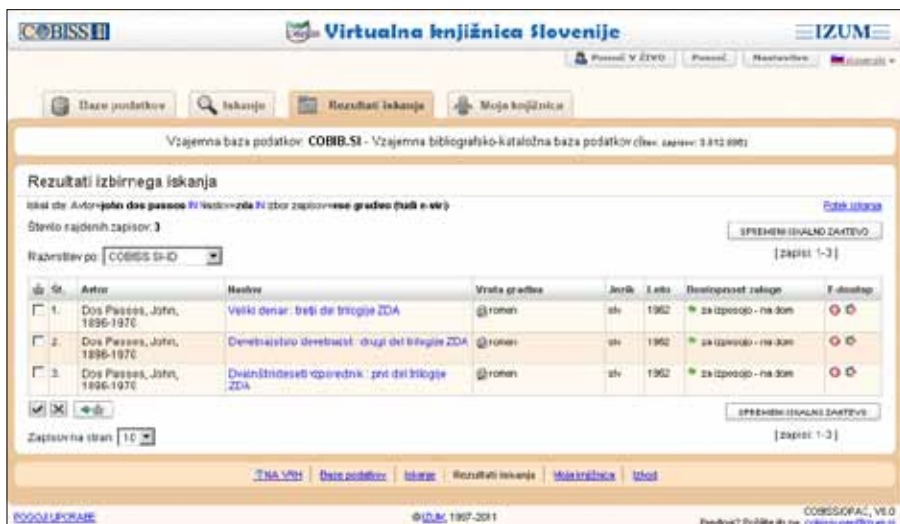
COBISS SI

Virtualna knjižnica Slovenije

IZUM

Pomoč V ŽIVO | Pomoč | Nastavitve | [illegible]

Baze podatkov | Iskanje | Rezultati iskanja | Moja knjižnica

Vzajemna baza podatkov: COBIB.SI - Vzajemna bibliografsko-kataložna baza podatkov (štev. zapisov: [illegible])

Rezultati izbirnega iskanja

Iskal ste: Avtor=john dos passos IN Naslov=zda IN Izbor zapisov=vse gradivo (tudi e-vir)

Potek iskanja

Število najdenih zapisov: 3

SPREMENI ISKALNO ZAHTEVO

Razvrsti po: COBISS.SI-ID

[zapisi: 1-3]

| | Št. | Avtor | Naslov | Vrsta gradiva | Jezik | Leto | Razpoložljivost zaloge | E-dostop |
|---|---|---|---|---|---|---|---|---|
| ☐ | 1. | Dos Passos, John, 1896-1970 | Veliki denar : tretji del trilogije ZDA | roman | slv | 1962 | za izposojo - na dom | |
| ☐ | 2. | Dos Passos, John, 1896-1970 | Devetnajststo devetnajst : drugi del trilogije ZDA | roman | slv | 1962 | za izposojo - na dom | |
| ☐ | 3. | Dos Passos, John, 1896-1970 | Dvainštirideseti vzporednik : prvi del trilogije ZDA | roman | slv | 1962 | za izposojo - na dom | |

SPREMENI ISKALNO ZAHTEVO

Zapisov na stran: 10

[zapisi: 1-3]

NA VRH | Baze podatkov | Iskanje | Rezultati iskanja | Moja knjižnica | Izhod

POGOJI UPORABE

© IZUM, 1997-2011

COBISS/OPAC, V6.0

Predlogi? Pošljite jih na: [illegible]